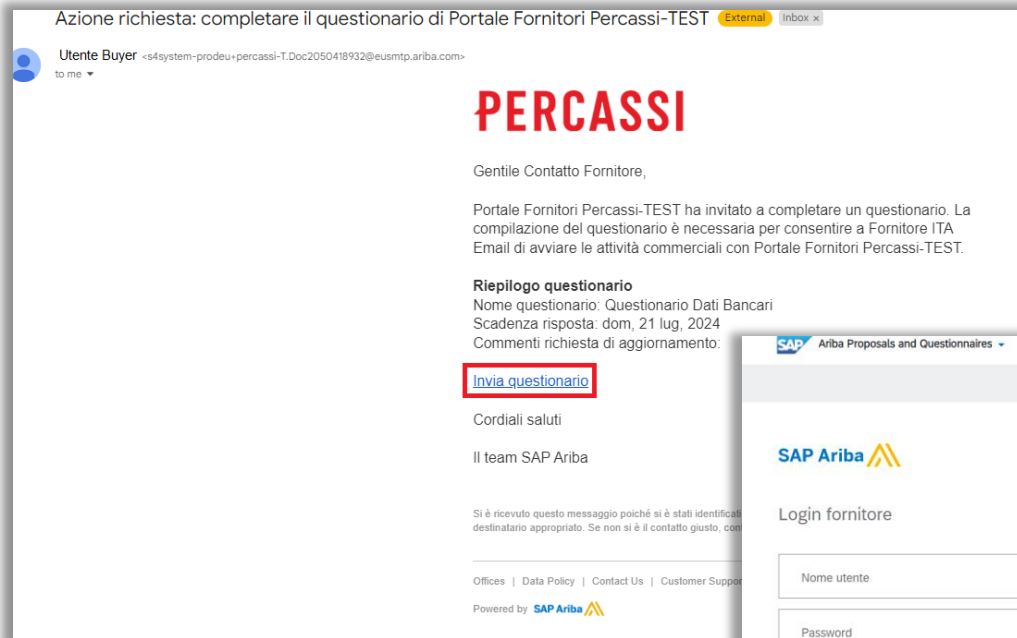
Azione richiesta: completare il questionario di Portale Fornitori Percassi-TEST External Inbox ×

Utente Buyer <s4system-prodeu+percassi-T.Doc2050418932@eusmtp.ariba.com>
to me

PERCASSI

Gentile Contatto Fornitore,

Portale Fornitori Percassi-TEST ha invitato a completare un questionario. La compilazione del questionario è necessaria per consentire a Fornitore ITA Email di avviare le attività commerciali con Portale Fornitori Percassi-TEST.

Riepilogo questionario
Nome questionario: Questionario Dati Bancari
Scadenza risposta: dom, 21 lug, 2024
Commenti richiesta di aggiornamento:

Invia questionario

Cordiali saluti

Il team SAP Ariba

Si è ricevuto questo messaggio poiché si è stati identificat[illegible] destinatario appropriato. Se non si è il contatto giusto, con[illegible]

Offices | Data Policy | Contact Us | Customer Suppor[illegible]

Powered by SAP Ariba

SAP Ariba Proposals and Questionnaires

SAP Ariba

Login fornitore

Nome utente

Password